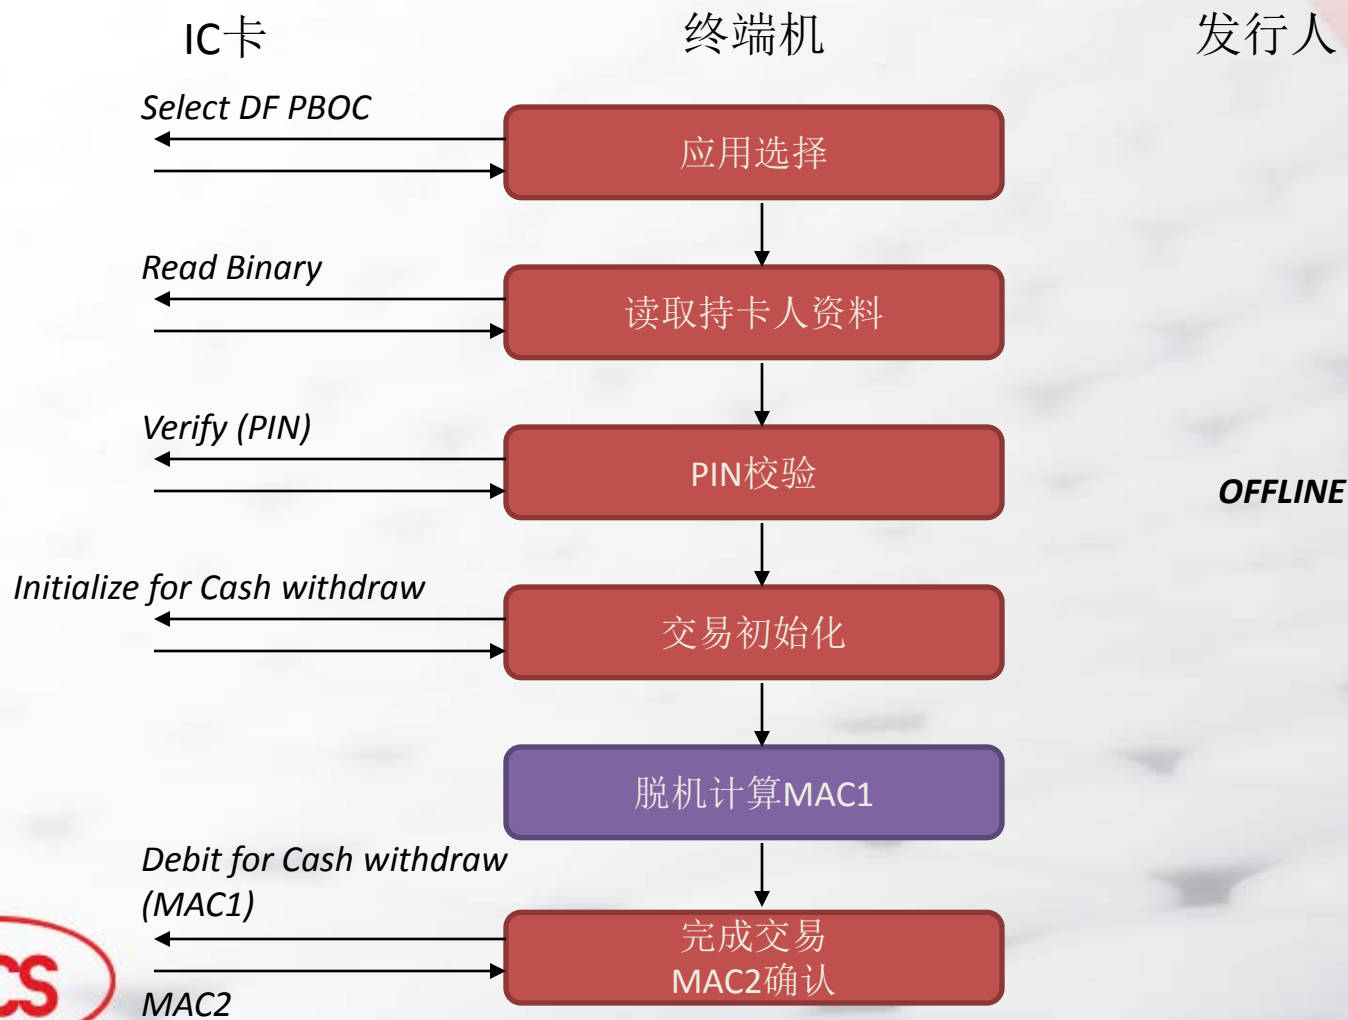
IC卡

终端机

发行人

Select DF PBOC

应用选择

Read Binary

读取持卡人资料

Verify (PIN)

PIN校验

OFFLINE

Initialize for Cash withdraw

交易初始化

脱机计算MAC1

Debit for Cash withdraw (MAC1)

完成交易
MAC2确认

CS

MAC2